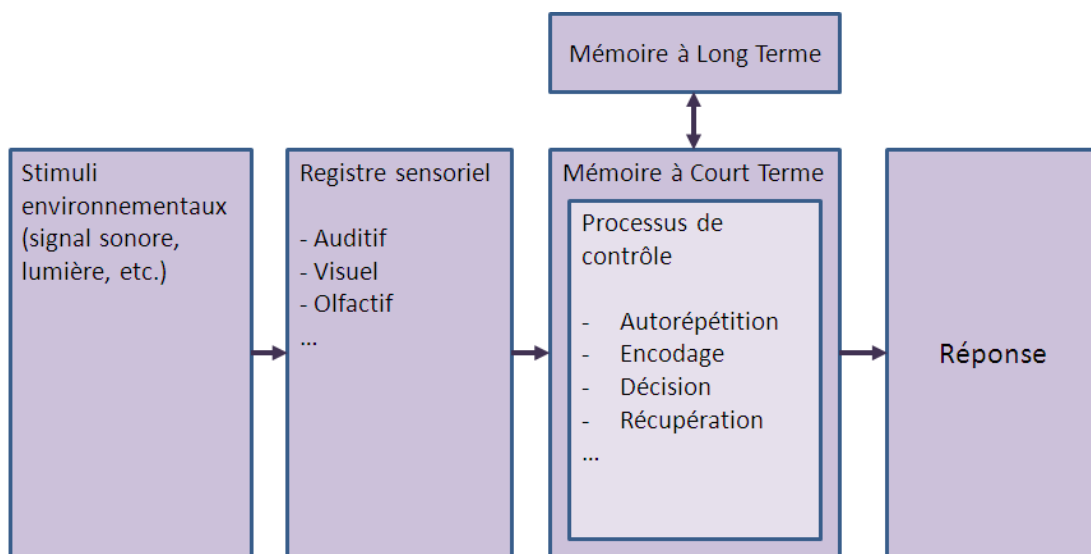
Mémoire à Long Terme

Stimuli environnementaux (signal sonore, lumière, etc.)

Registre sensoriel

- Auditif
- Visuel
- Olfactif
...

Mémoire à Court Terme

Processus de contrôle

- Autorépétition
- Encodage
- Décision
- Récupération
...

Réponse